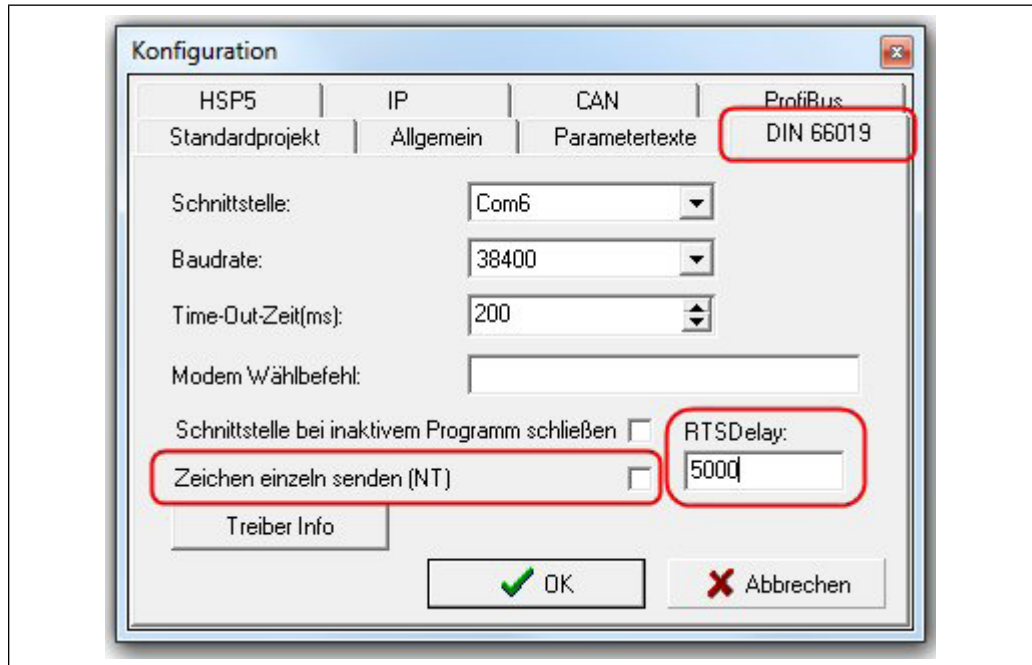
Konfiguration

HSP5
IP
CAN
ProfiBus
Standardprojekt
Allgemein
Parametertexte
DIN 66019

Schnittstelle:
Com6

Baudrate:
38400

Time-Out-Zeit(ms):
200

Modem Wählbefehl:

Schnittstelle bei inaktivem Programm schließen

RTSDelay:
5000

Zeichen einzeln senden (NT)

Treiber Info

OK
Abbrechen